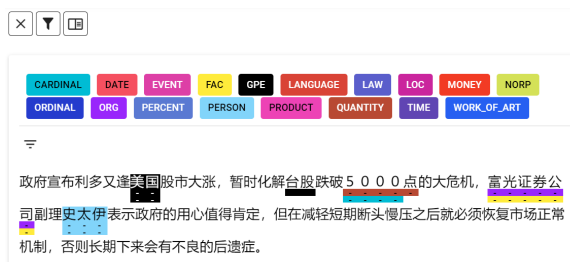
CARDINAL DATE EVENT FAC GPE LANGUAGE LAW LOC MONEY NORP
ORDINAL ORG PERCENT PERSON PRODUCT QUANTITY TIME WORK_OF_ART

政府宣布利多又逢美国股市大涨，暂时化解台股跌破５０００点的大危机，富光证券公司副理史太伊表示政府的用心值得肯定，但在减轻短期断头慢压之后就必须恢复市场正常机制，否则长期下来会有不良的后遗症。